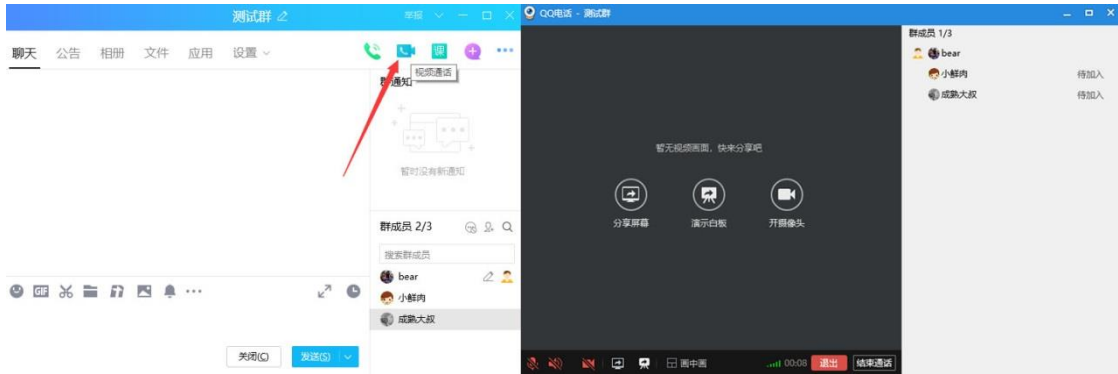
测试群

举报

聊天 公告 相册 文件 应用 设置

视频通话

群通知

暂时没有新通知

群成员 2/3

搜索群成员

bear

小鲜肉

成熟大叔

GIF

关闭(C) 发送(S)

QQ电话 - 测试群

暂无视频画面，快来分享吧

分享屏幕 演示白板 开摄像头

画中画 00:08 退出 结束通话

群成员 1/3

bear

小鲜肉 待加入

成熟大叔 待加入